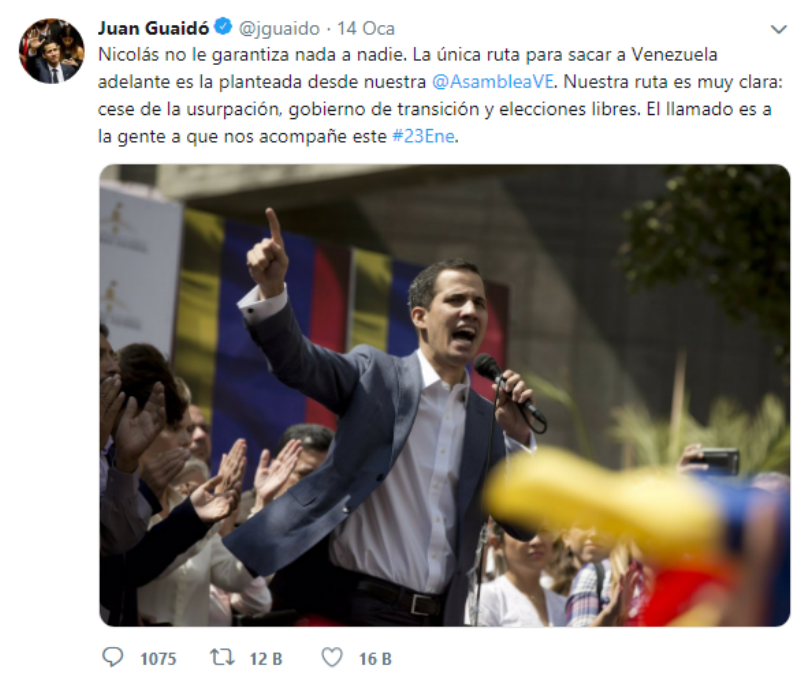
Juan Guaidó @jguaido · 14 Oca

Nicolás no le garantiza nada a nadie. La única ruta para sacar a Venezuela adelante es la planteada desde nuestra @AsambleaVE. Nuestra ruta es muy clara: cese de la usurpación, gobierno de transición y elecciones libres. El llamado es a la gente a que nos acompañe este #23Ene.

1075 12 B 16 B